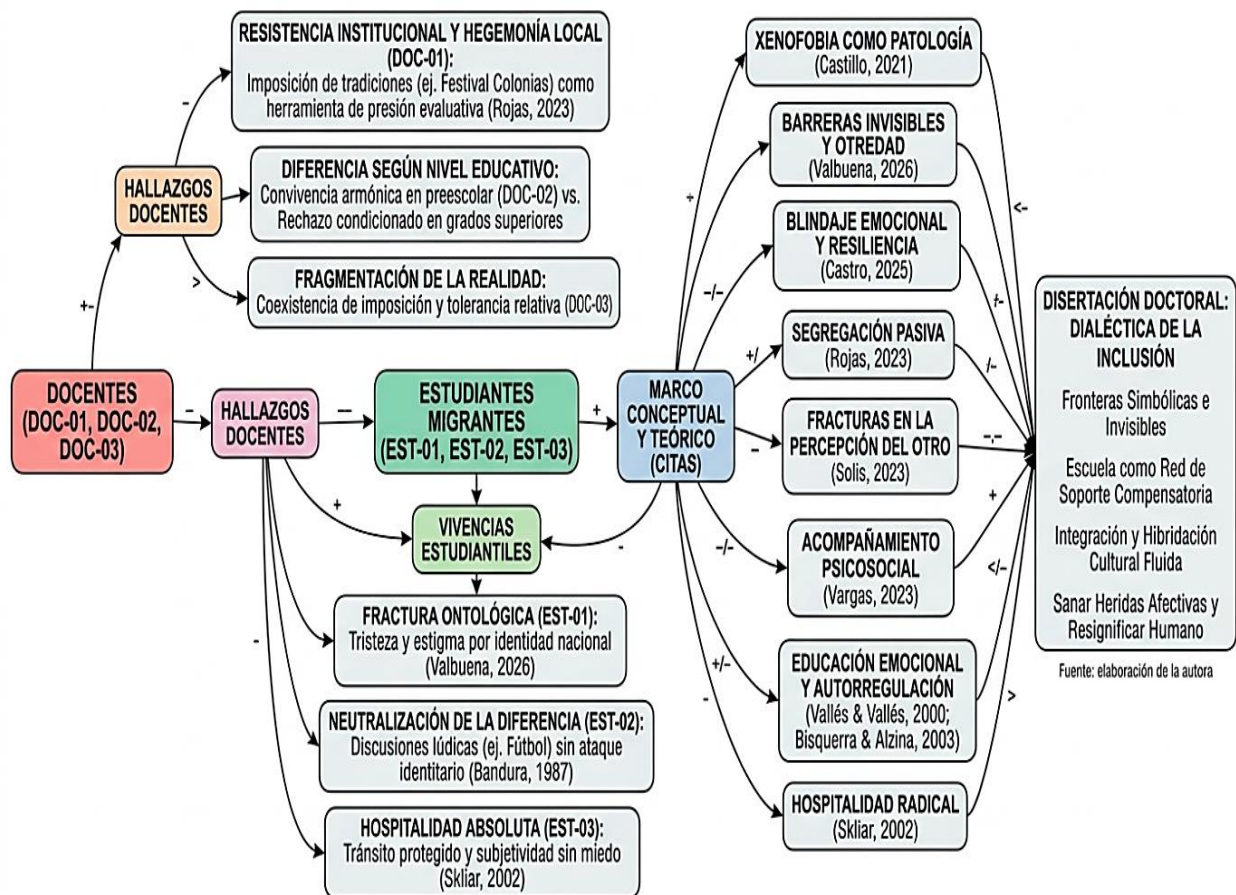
RESISTENCIA INSTITUCIONAL Y HEGEMONÍA LOCAL (DOC-01):
Imposición de tradiciones (ej. Festival Colonias) como herramienta de presión evaluativa (Rojas, 2023)

-

HALLAZGOS DOCENTES

DIFERENCIA SEGÚN NIVEL EDUCATIVO:
Convivencia armónica en preescolar (DOC-02) vs. Rechazo condicionado en grados superiores

>

FRAGMENTACIÓN DE LA REALIDAD:
Coexistencia de imposición y tolerancia relativa (DOC-03)

+-

DOCENTES (DOC-01, DOC-02, DOC-03)

-

HALLAZGOS DOCENTES

—

ESTUDIANTES MIGRANTES (EST-01, EST-02, EST-03)

+

MARCO CONCEPTUAL Y TEÓRICO (CITAS)

+

VIVENCIAS ESTUDIANTILES

-

-

FRACTURA ONTOLÓGICA (EST-01):
Tristeza y estigma por identidad nacional (Valbuena, 2026)

NEUTRALIZACIÓN DE LA DIFERENCIA (EST-02):
Discusiones lúdicas (ej. Fútbol) sin ataque identitario (Bandura, 1987)

HOSPITALIDAD ABSOLUTA (EST-03):
Tránsito protegido y subjetividad sin miedo (Skliar, 2002)

XENOFOBIA COMO PATOLOGÍA
(Castillo, 2021)

+

BARRERAS INVISIBLES Y OTREDAD
(Valbuena, 2026)

-/-

BLINDAJE EMOCIONAL Y RESILIENCIA
(Castro, 2025)

+/

SEGREGACIÓN PASIVA
(Rojas, 2023)

—

FRACTURAS EN LA PERCEPCIÓN DEL OTRO
(Solis, 2023)

-/-

ACOMPAÑAMIENTO PSICOSOCIAL
(Vargas, 2023)

+/-

EDUCACIÓN EMOCIONAL Y AUTORREGULACIÓN
(Vallés & Vallés, 2000; Bisquerra & Alzina, 2003)

-

HOSPITALIDAD RADICAL
(Skliar, 2002)

<-

+-

/-

-.-

+

</-

>

DISERTACIÓN DOCTORAL: DIALÉCTICA DE LA INCLUSIÓN

Fronteras Simbólicas e Invisibles

Escuela como Red de Soporte Compensatoria

Integración y Hibridación Cultural Fluida

Sanar Heridas Afectivas y Resignificar Humano

Fuente: elaboración de la autora